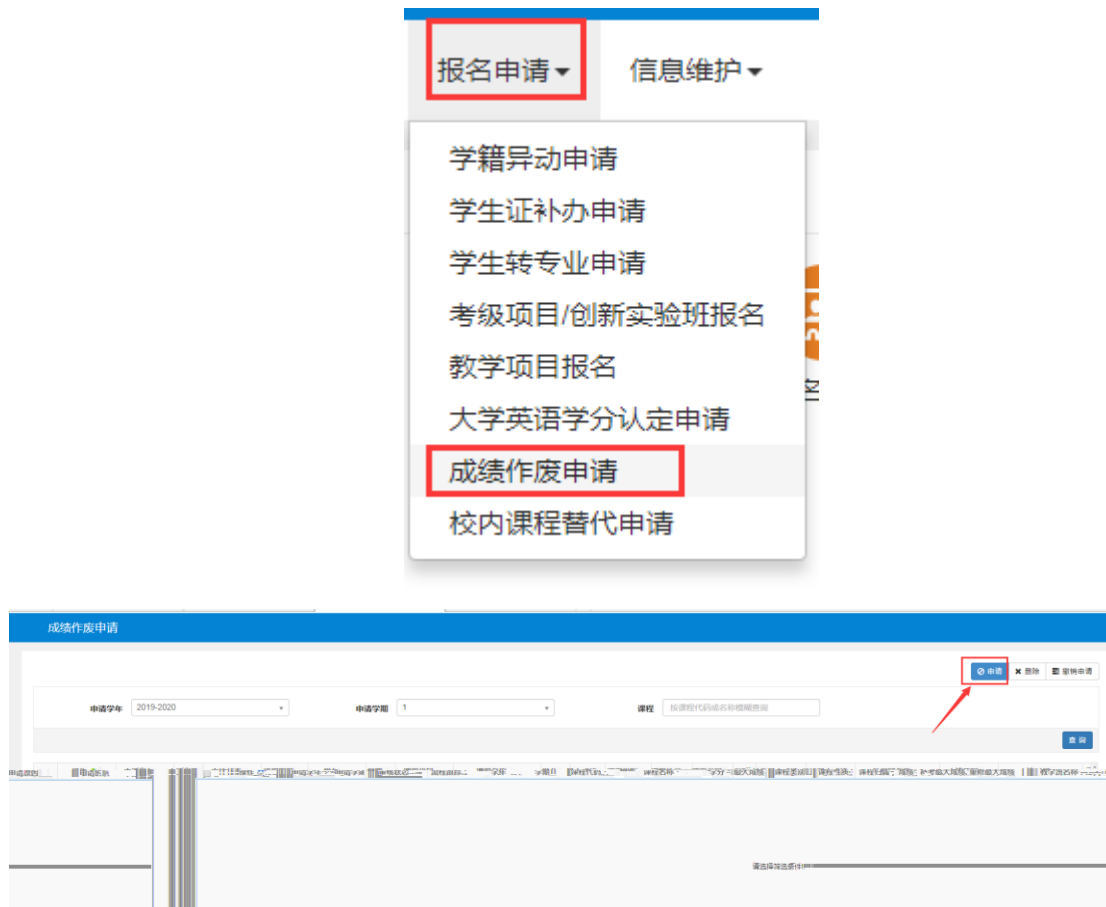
报名申请 ▾
信息维护 ▾

学籍异动申请
学生证补办申请
学生转专业申请
考级项目/创新实验班报名
教学项目报名
大学英语学分认定申请
成绩作废申请
校内课程替代申请

成绩作废申请

申请 删除 撤销申请

申请学年 2019-2020
申请学期 1
课程 按课程代码或名称模糊查询

查询

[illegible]

请选择筛选条件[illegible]